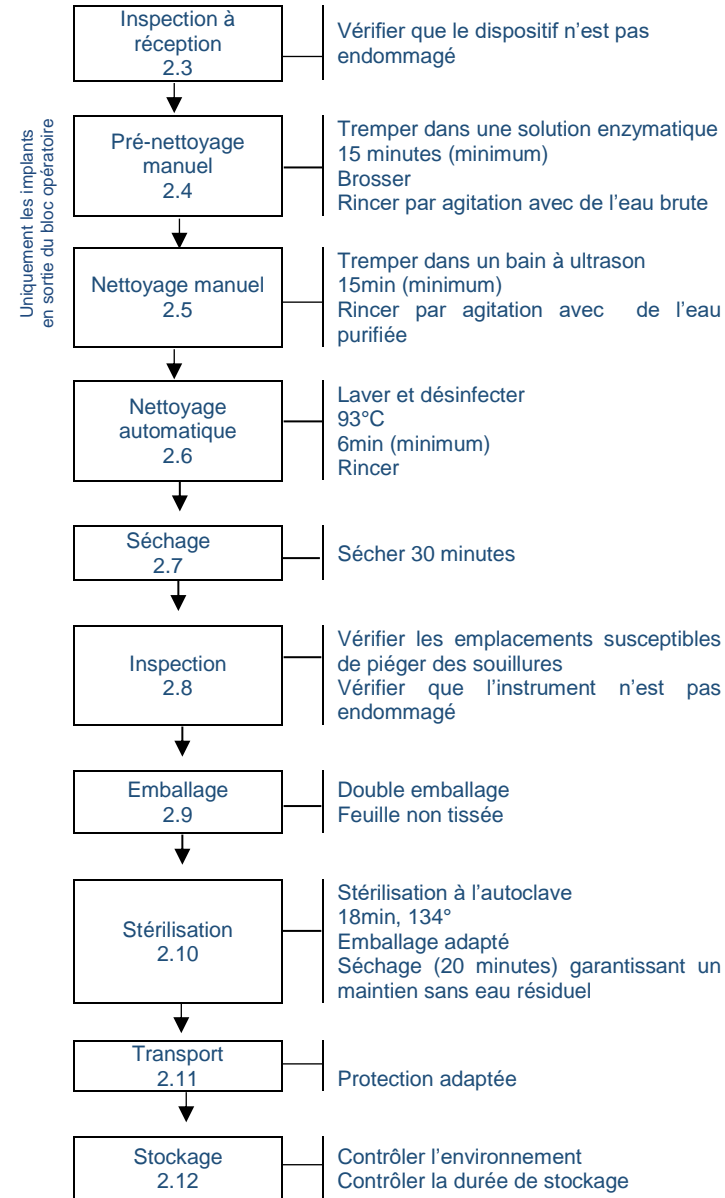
Inspection à réception
2.3

Vérifier que le dispositif n'est pas endommagé

Uniquement les implants en sortie du bloc opératoire

Pré-nettoyage manuel
2.4

Tremper dans une solution enzymatique
15 minutes (minimum)
Brosser
Rincer par agitation avec de l'eau brute

Nettoyage manuel
2.5

Tremper dans un bain à ultrason
15min (minimum)
Rincer par agitation avec de l'eau purifiée

Nettoyage automatique
2.6

Laver et désinfecter
93°C
6min (minimum)
Rincer

Séchage
2.7

Sécher 30 minutes

Inspection
2.8

Vérifier les emplacements susceptibles de piéger des souillures
Vérifier que l'instrument n'est pas endommagé

Emballage
2.9

Double emballage
Feuille non tissée

Stérilisation
2.10

Stérilisation à l'autoclave
18min, 134°
Emballage adapté
Séchage (20 minutes) garantissant un maintien sans eau résiduel

Transport
2.11

Protection adaptée

Stockage
2.12

Contrôler l'environnement
Contrôler la durée de stockage